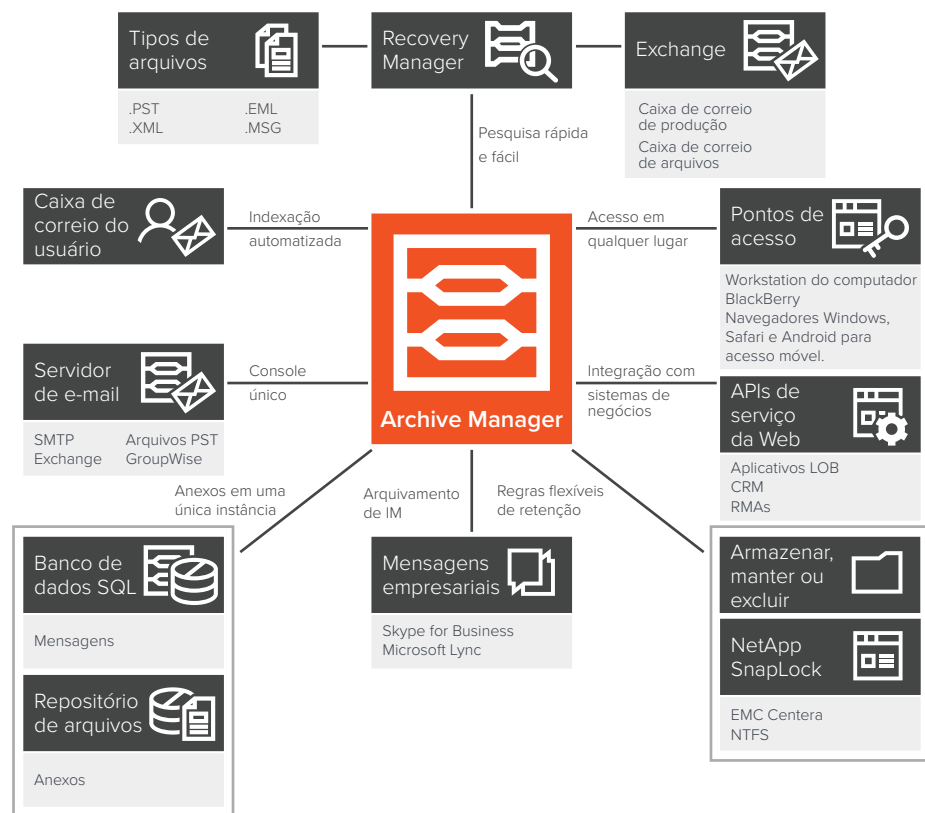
Tipos de arquivos

.PST .EML
.XML .MSG

Recovery Manager

Pesquisa rápida e fácil

Exchange

Caixa de correio de produção
Caixa de correio de arquivos

Caixa de correio do usuário

Indexação automatizada

Archive Manager

Acesso em qualquer lugar

Pontos de acesso

Workstation do computador
BlackBerry
Navegadores Windows, Safari e Android para acesso móvel.

Servidor de e-mail

SMTP Arquivos PST
Exchange GroupWise

Console único

Integração com sistemas de negócios

APIs de serviço da Web

Aplicativos LOB
CRM
RMAs

Anexos em uma única instância

Arquivamento de IM

Regras flexíveis de retenção

Banco de dados SQL

Mensagens

Repositório de arquivos

Anexos

Mensagens empresariais

Skype for Business
Microsoft Lync

Armazenar, manter ou excluir

NetApp SnapLock

EMC Centera
NTFS